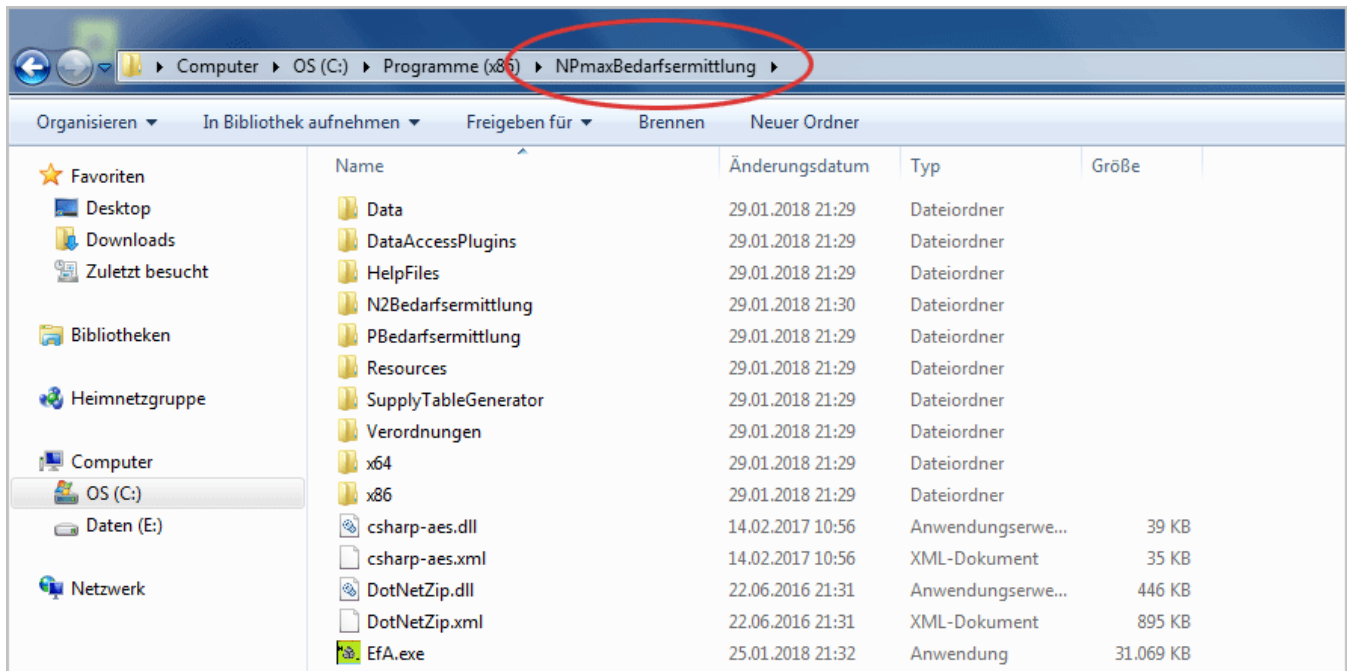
▸ Computer ▸ OS (C:) ▸ Programme (x86) ▸ NPmaxBedarfsermittlung ▸

Organisieren ▾ In Bibliothek aufnehmen ▾ Freigeben für ▾ Brennen Neuer Ordner

Favoriten
Desktop
Downloads
Zuletzt besucht

Bibliotheken

Heimnetzgruppe

Computer
OS (C:)
Daten (E:)

Netzwerk

| Name | Änderungsdatum | Typ | Größe |
|---|---|---|---|
| Data | 29.01.2018 21:29 | Dateiordner | |
| DataAccessPlugins | 29.01.2018 21:29 | Dateiordner | |
| HelpFiles | 29.01.2018 21:29 | Dateiordner | |
| N2Bedarfsermittlung | 29.01.2018 21:30 | Dateiordner | |
| PBedarfsermittlung | 29.01.2018 21:29 | Dateiordner | |
| Resources | 29.01.2018 21:29 | Dateiordner | |
| SupplyTableGenerator | 29.01.2018 21:29 | Dateiordner | |
| Verordnungen | 29.01.2018 21:29 | Dateiordner | |
| x64 | 29.01.2018 21:29 | Dateiordner | |
| x86 | 29.01.2018 21:29 | Dateiordner | |
| csharp-aes.dll | 14.02.2017 10:56 | Anwendungserwe... | 39 KB |
| csharp-aes.xml | 14.02.2017 10:56 | XML-Dokument | 35 KB |
| DotNetZip.dll | 22.06.2016 21:31 | Anwendungserwe... | 446 KB |
| DotNetZip.xml | 22.06.2016 21:31 | XML-Dokument | 895 KB |
| EfA.exe | 25.01.2018 21:32 | Anwendung | 31.069 KB |